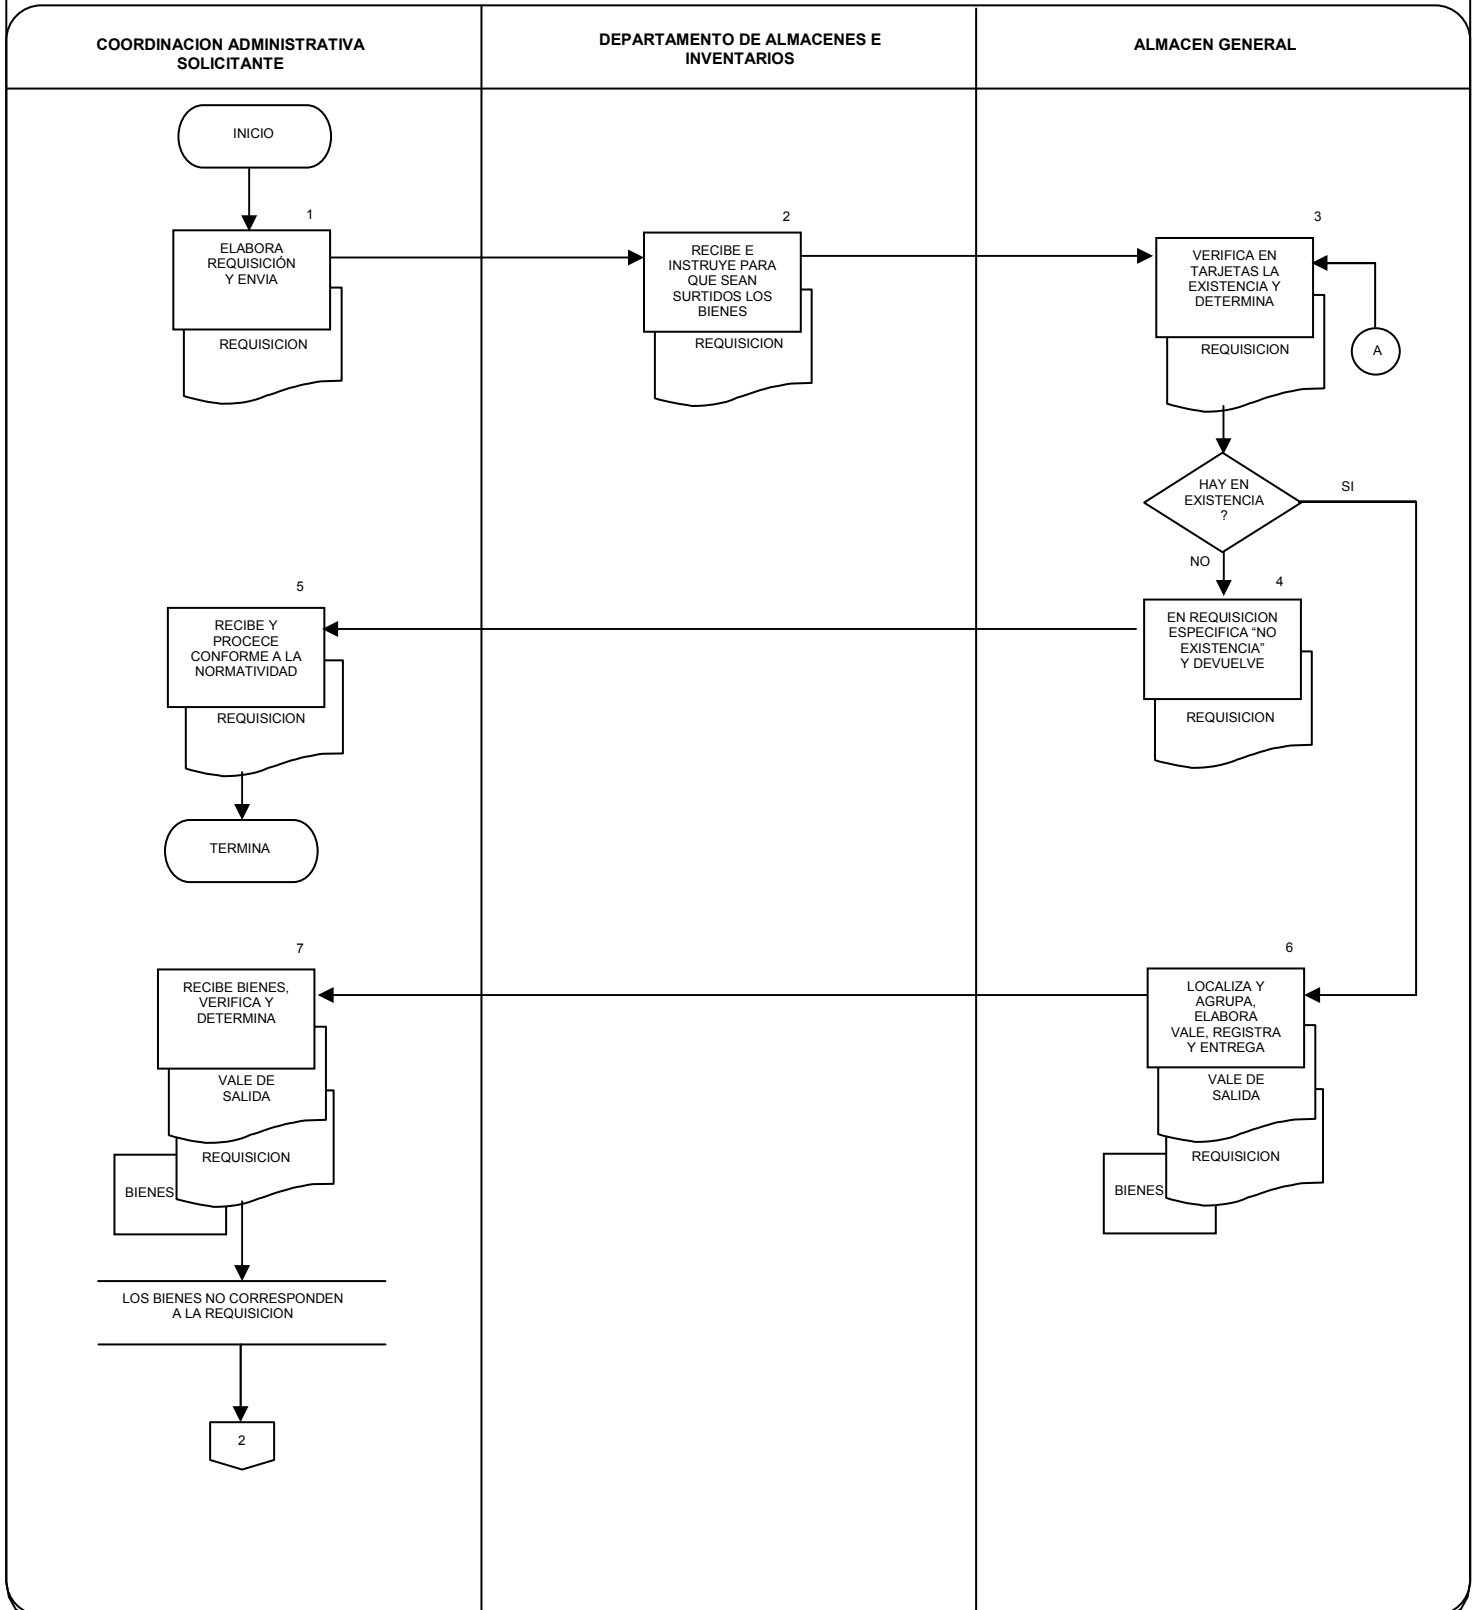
COORDINACION ADMINISTRATIVA SOLICITANTE

DEPARTAMENTO DE ALMACENES E INVENTARIOS

ALMACEN GENERAL

INICIO

1

ELABORA REQUISICIÓN Y ENVIA

REQUISICION

2

RECIBE E INSTRUYE PARA QUE SEAN SURTIDOS LOS BIENES

REQUISICION

3

VERIFICA EN TARJETAS LA EXISTENCIA Y DETERMINA

REQUISICION

A

HAY EN EXISTENCIA ?

SI

NO

4

EN REQUISICION ESPECIFICA "NO EXISTENCIA" Y DEVUELVE

REQUISICION

5

RECIBE Y PROCECE CONFORME A LA NORMATIVIDAD

REQUISICION

TERMINA

7

RECIBE BIENES, VERIFICA Y DETERMINA

VALE DE SALIDA

REQUISICION

BIENES

6

LOCALIZA Y AGRUPA, ELABORA VALE, REGISTRA Y ENTREGA

VALE DE SALIDA

REQUISICION

BIENES

LOS BIENES NO CORRESPONDEN A LA REQUISICION

2